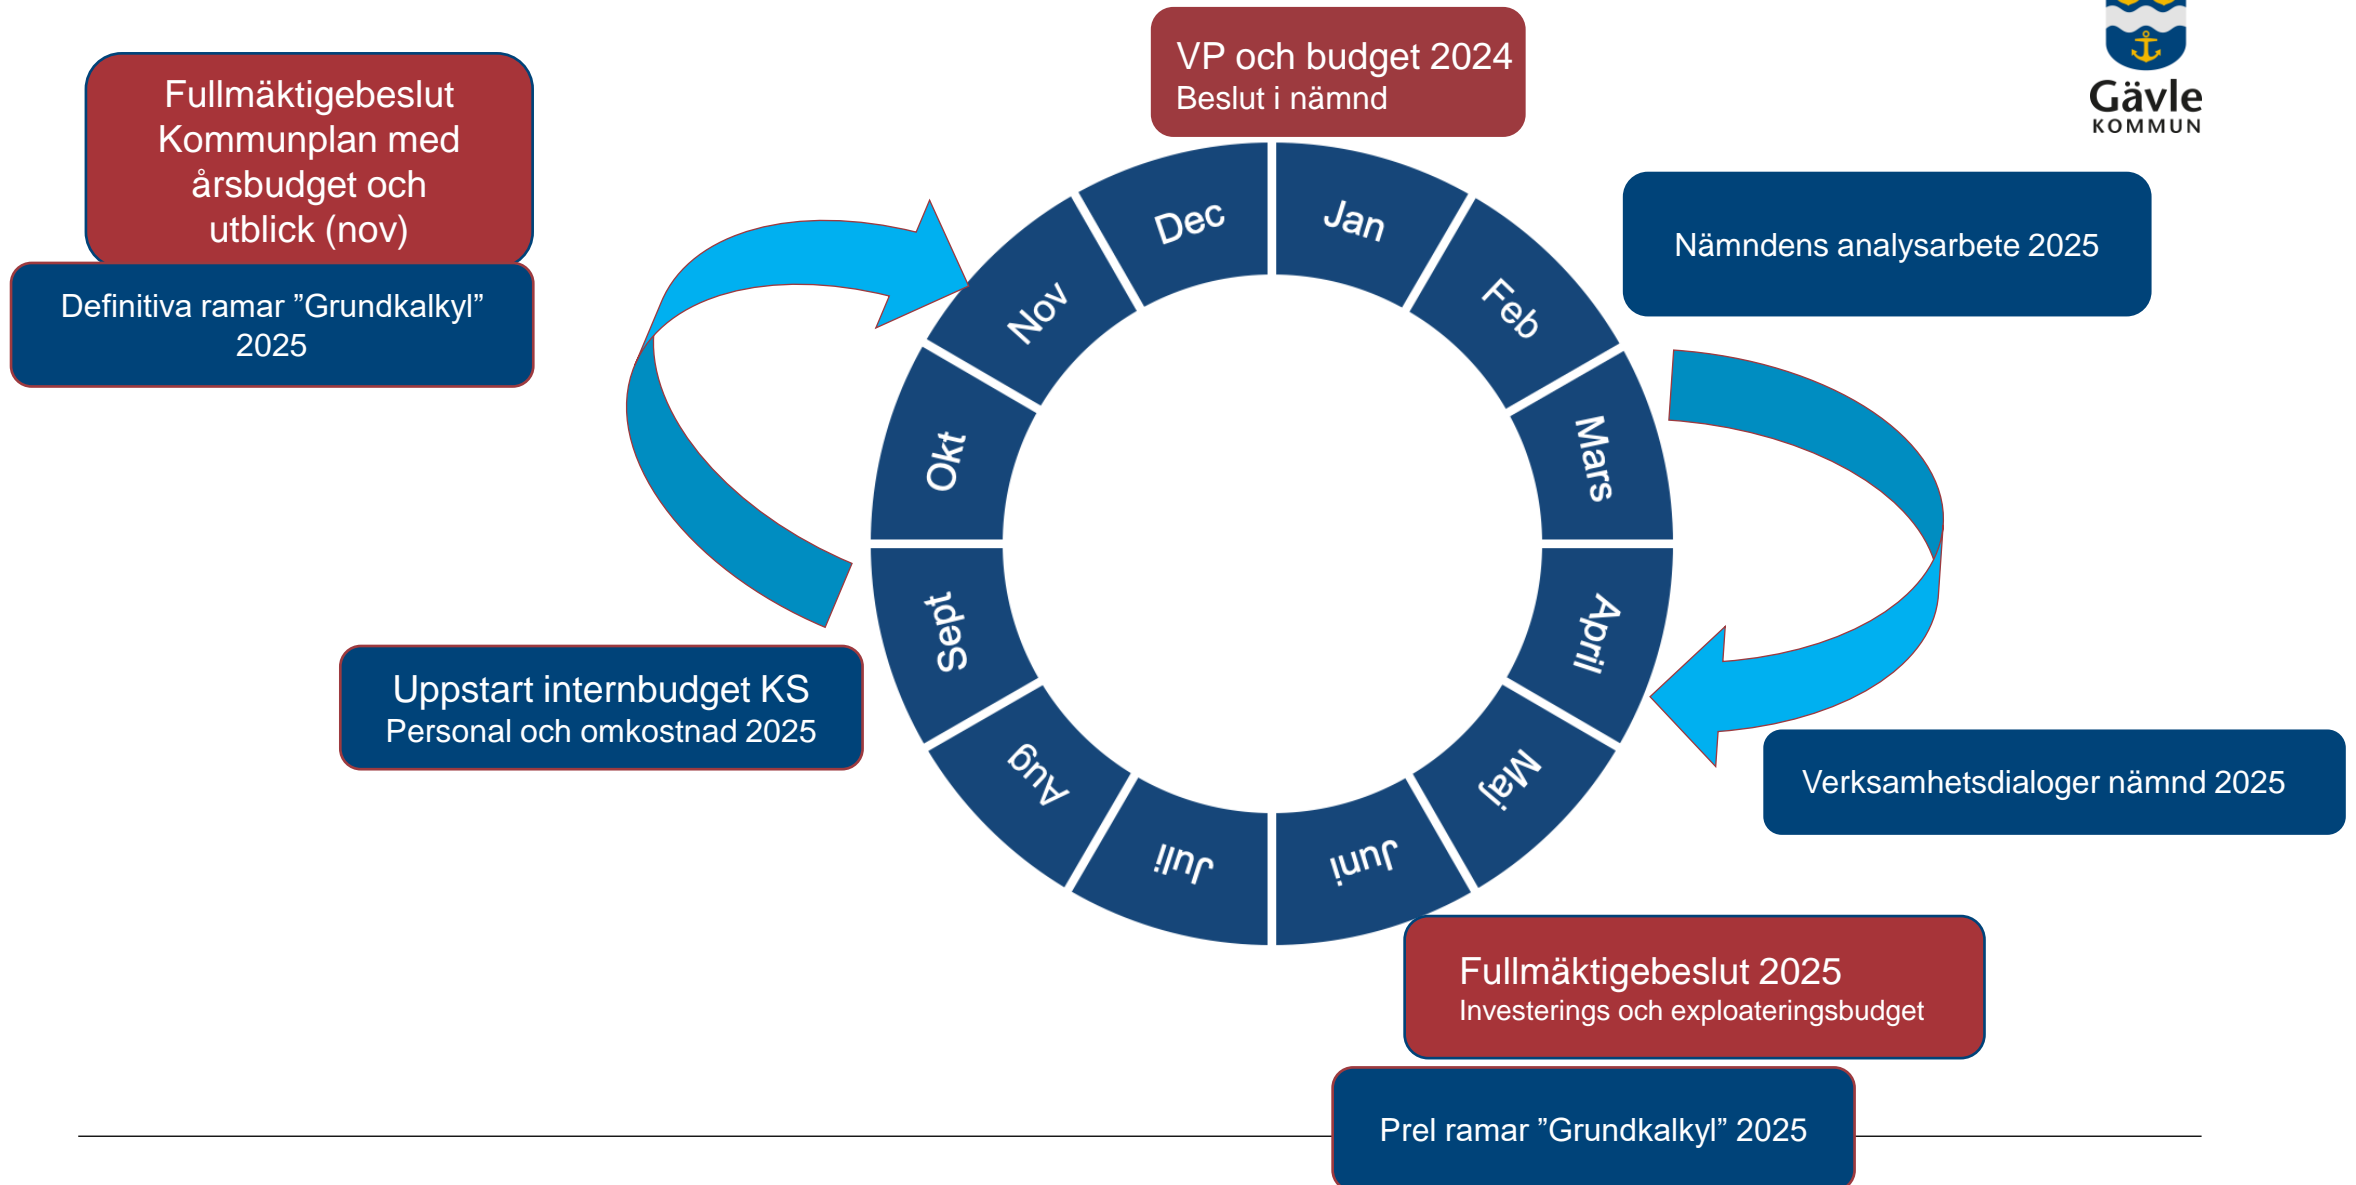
Fullmäktigebeslut Kommunplan med årsbudget och utblick (nov)

Definitiva ramar ”Grundkalkyl” 2025

VP och budget 2024
Beslut i nämnd

Gävle
KOMMUN

Nämndens analysarbete 2025

Dec
Jan
Feb
Mars
April
Maj
Juni
Juli
Aug
Sept
Okt
Nov

Uppstart internbudget KS
Personal och omkostnad 2025

Verksamhetsdialoger nämnd 2025

Fullmäktigebeslut 2025
Investerings och exploateringsbudget

Prel ramar ”Grundkalkyl” 2025